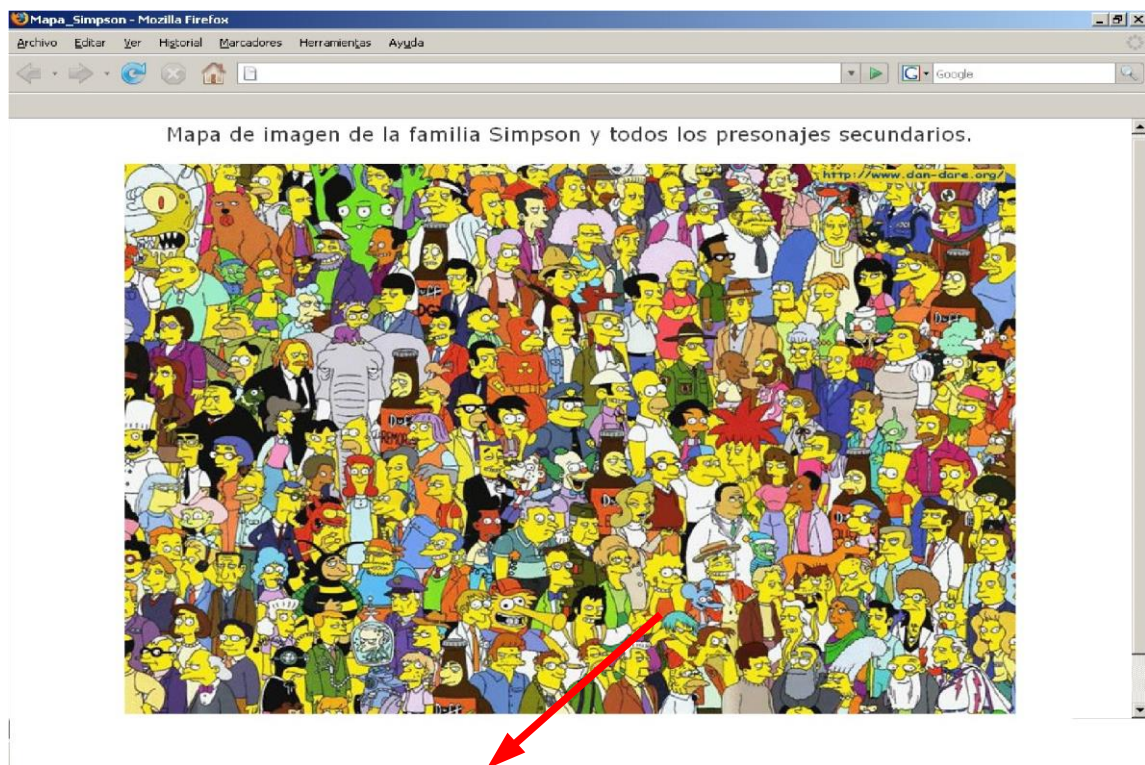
Mapa_Simpson - Mozilla Firefox

Archivo Editar Ver Historial Marcadores Herramientas Ayuda

Google

Mapa de imagen de la familia Simpson y todos los presonajes secundarios.

http://www.dan-dare.org/

DUFF

DUFF

DUFF

DUFF

DUFF